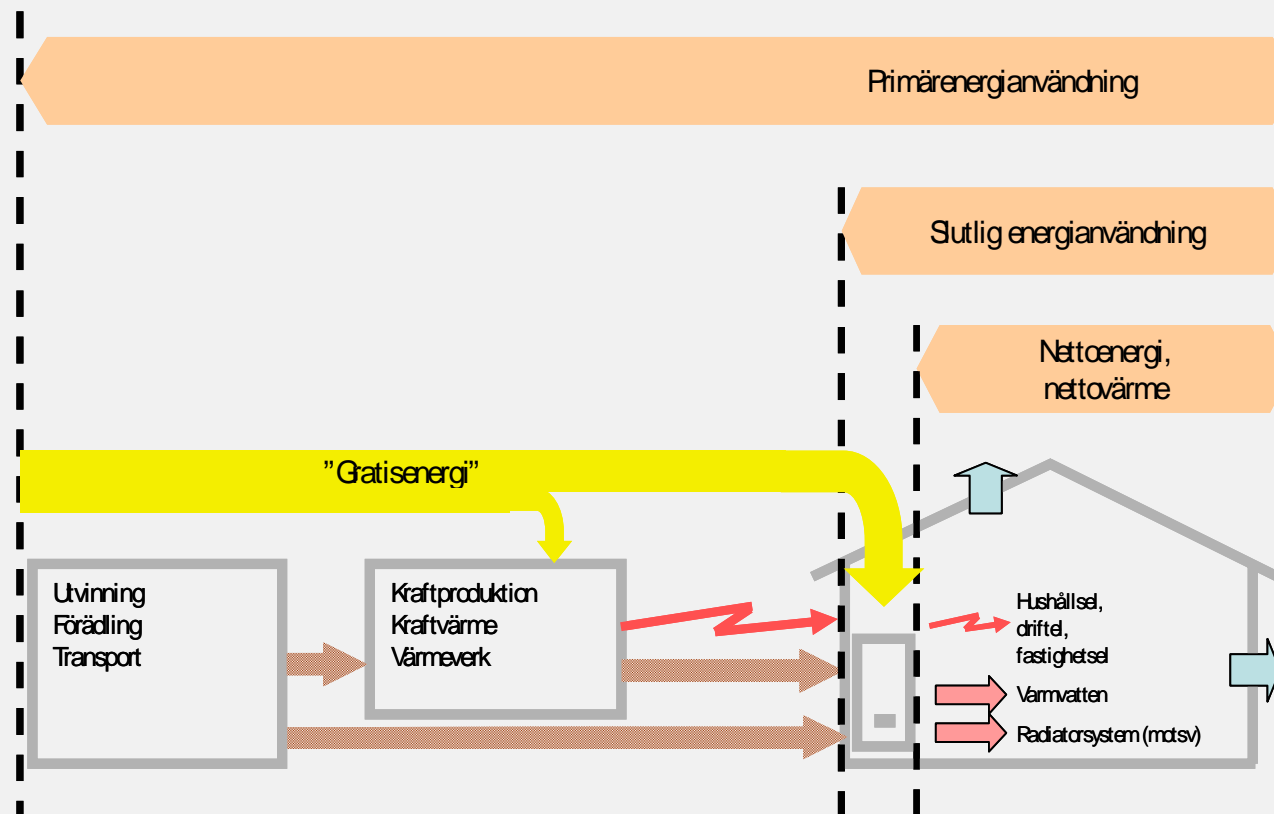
Primärenergianvändning

Slutlig energianvändning

Nettoenergi, nettovärme

"Gratisenergi"

Utvinning
Förädling
Transport

Kraftproduktion
Kraftvärme
Värmeverk

Hushållsel, driftel, fastighetsel

Varmvatten

Radiatorsystem (motsv)